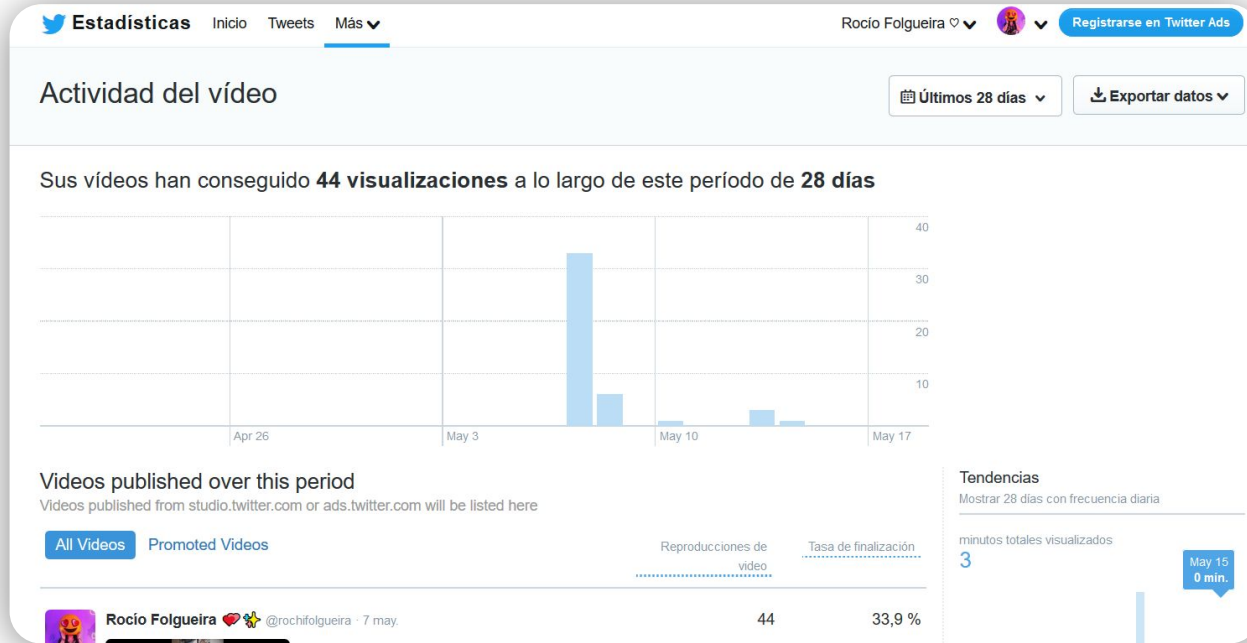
Estadísticas Inicio Tweets Más

Rocío Folgueira ♡ Registrarse en Twitter Ads

Actividad del vídeo

Últimos 28 días

Exportar datos

Sus vídeos han conseguido **44 visualizaciones** a lo largo de este período de **28 días**

40
30
20
10

Apr 26 May 3 May 10 May 17

Videos published over this period

Videos published from studio.twitter.com or ads.twitter.com will be listed here

All Videos Promoted Videos

Reproducciones de video

Tasa de finalización

Rocío Folgueira @rochifolgueira · 7 may.

44

33,9 %

Tendencias

Mostrar 28 días con frecuencia diaria

minutos totales visualizados

3

May 15
0 min.